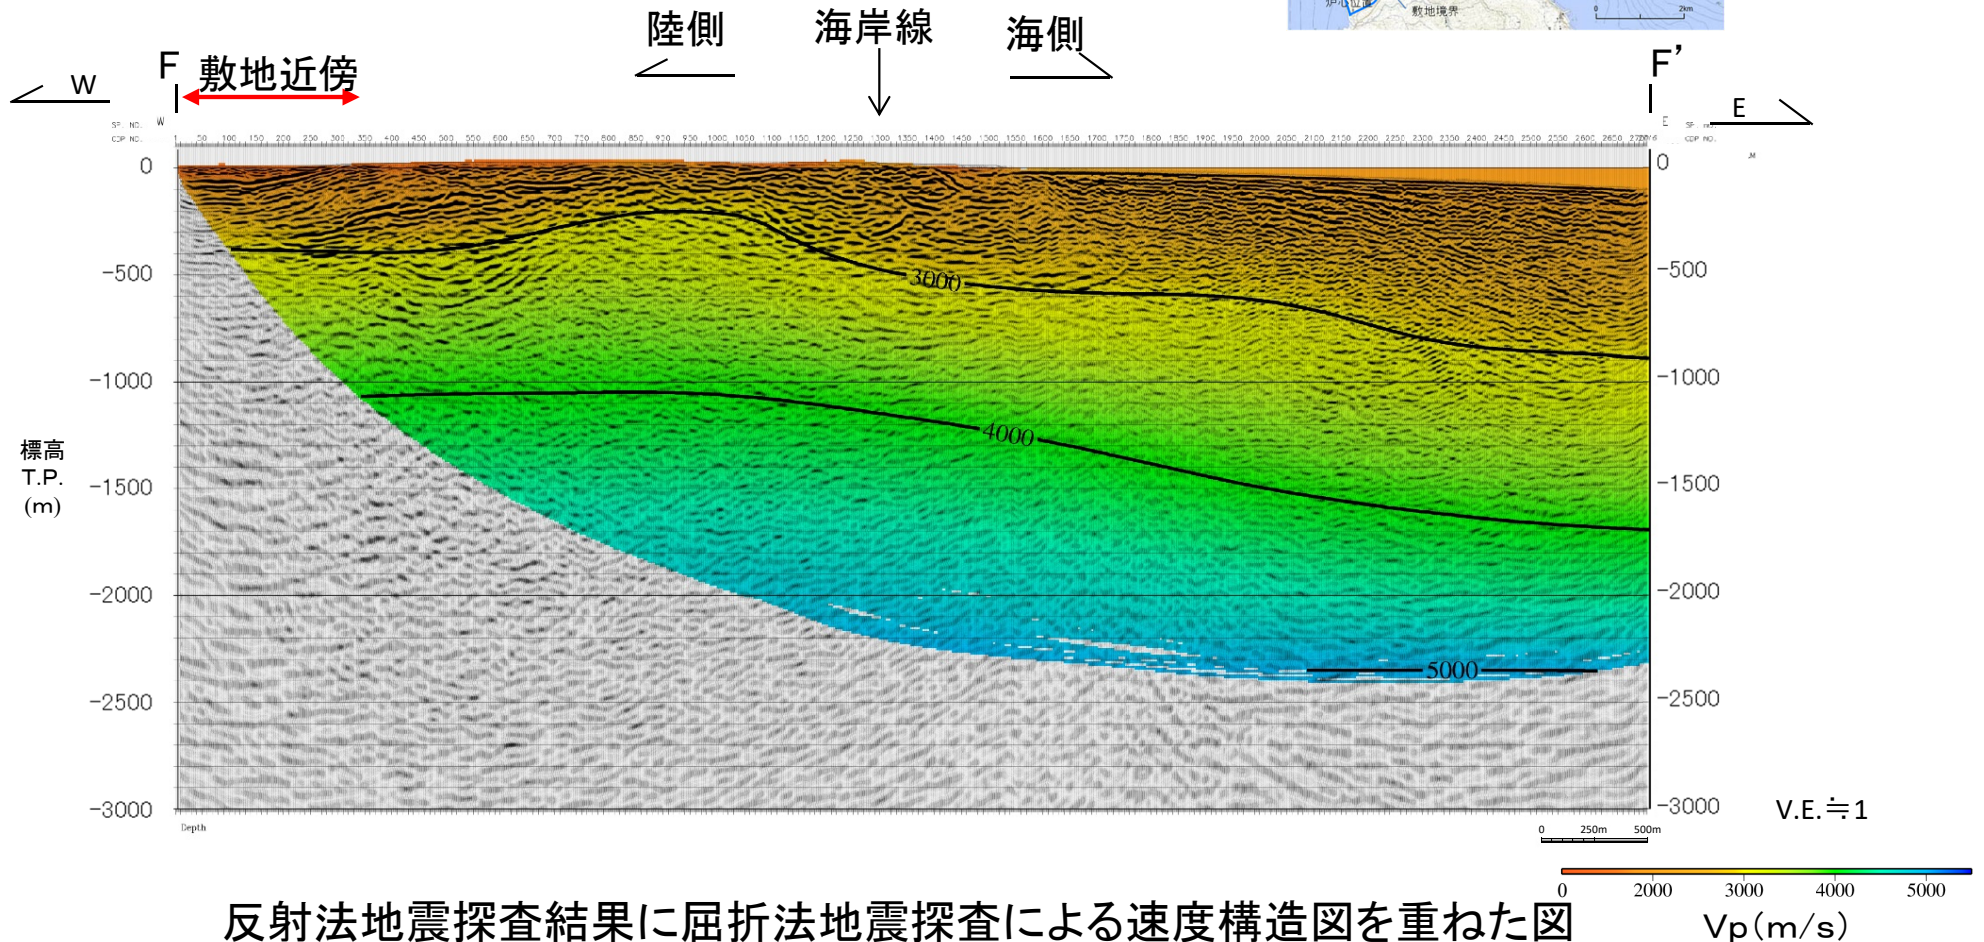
敷地境界 2km

陸側　海岸線　海側

W　F　敷地近傍　F'　E

0
-500
-1000
-1500
-2000
-2500
-3000

標高
T.P.
(m)

3000
4000
5000

0
-500
-1000
-1500
-2000
-2500
-3000

V.E.≒1

Depth

0 250m 500m

0 2000 3000 4000 5000
Vp(m/s)

反射法地震探査結果に屈折法地震探査による速度構造図を重ねた図